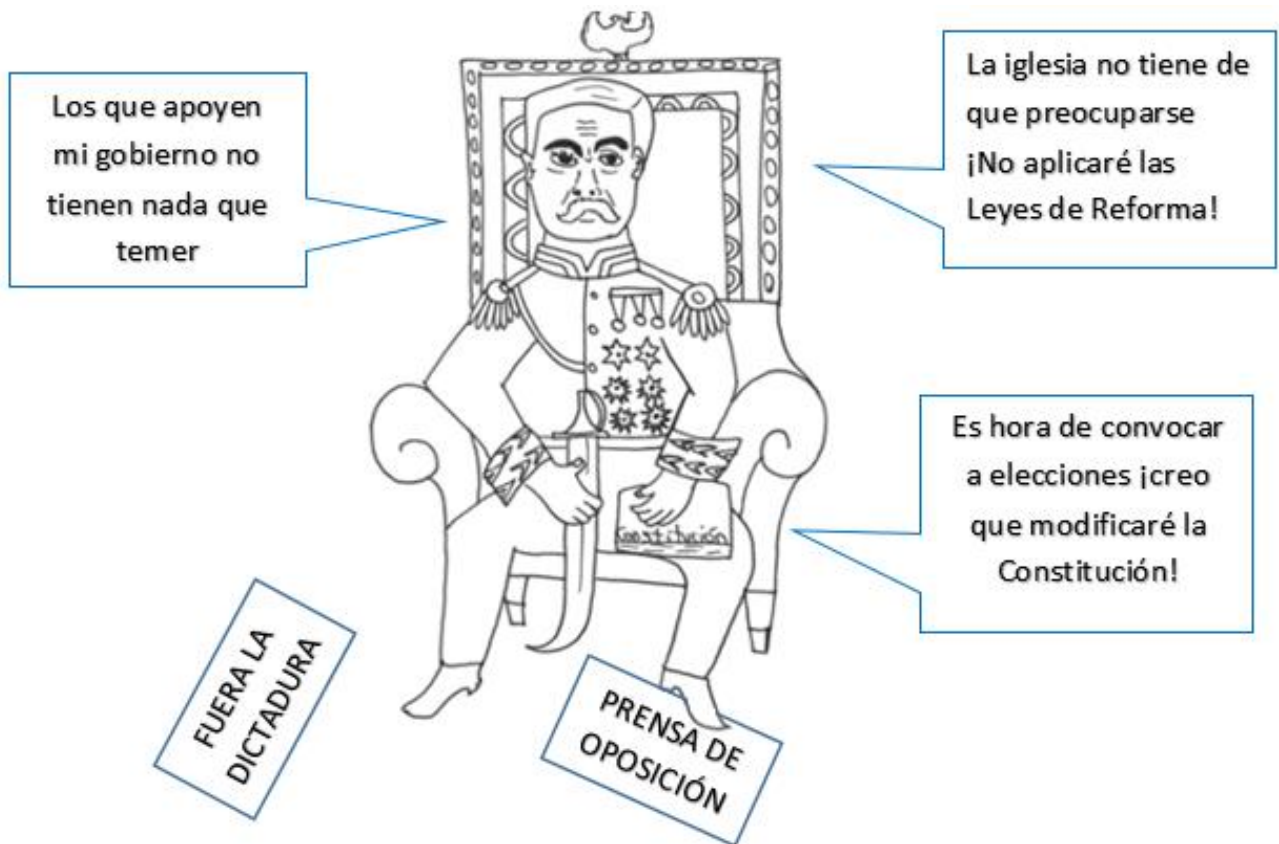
Los que apoyen mi gobierno no tienen nada que temer

La iglesia no tiene de que preocuparse ¡No aplicaré las Leyes de Reforma!

Es hora de convocar a elecciones ¡creo que modificaré la Constitución!

Constitución

FUERA LA DICTADURA

PRENSA DE OPOSICIÓN